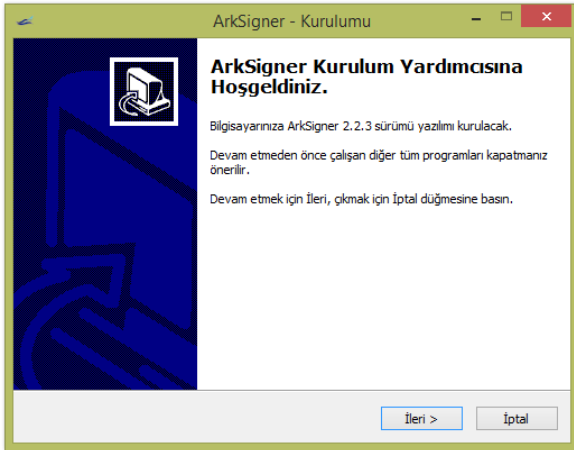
ArkSigner - Kurulumu

ArkSigner Kurulum Yardımcısına Hoşgeldiniz.

Bilgisayarınıza ArkSigner 2.2.3 sürümü yazılımı kurulacak.

Devam etmeden önce çalışan diğer tüm programları kapatmanız önerilir.

Devam etmek için İleri, çıkmak için İptal düğmesine basın.

İleri >

İptal